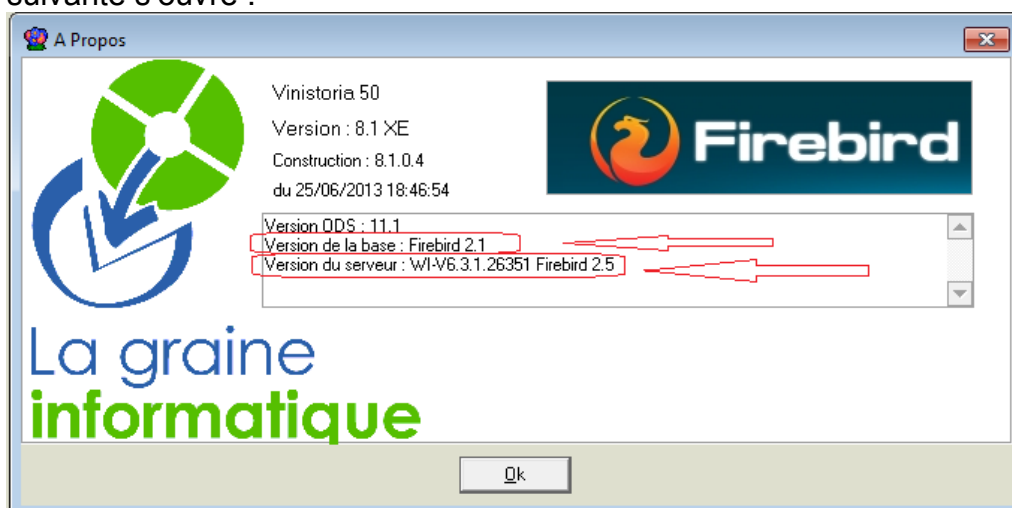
suivante s'ouvre :

A Propos

Vinistoria 50

Version : 8.1 XE

Construction : 8.1.0.4

du 25/06/2013 18:46:54

Firebird

Version ODS : 11.1
Version de la base : Firebird 2.1
Version du serveur : WI-V6.3.1.26351 Firebird 2.5

La graine
informatique

Ok